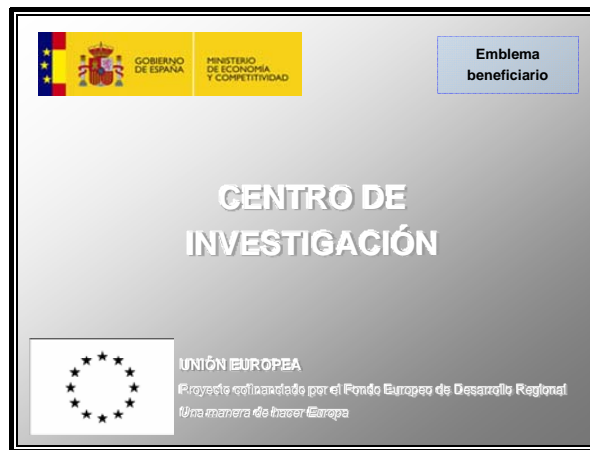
GOBIERNO DE ESPAÑA

MINISTERIO DE ECONOMÍA Y COMPETITIVIDAD

Emblema beneficiario

CENTRO DE INVESTIGACIÓN

UNIÓN EUROPEA

Proyecto cofinanciado por el Fondo Europeo de Desarrollo Regional

Una manera de hacer Europa